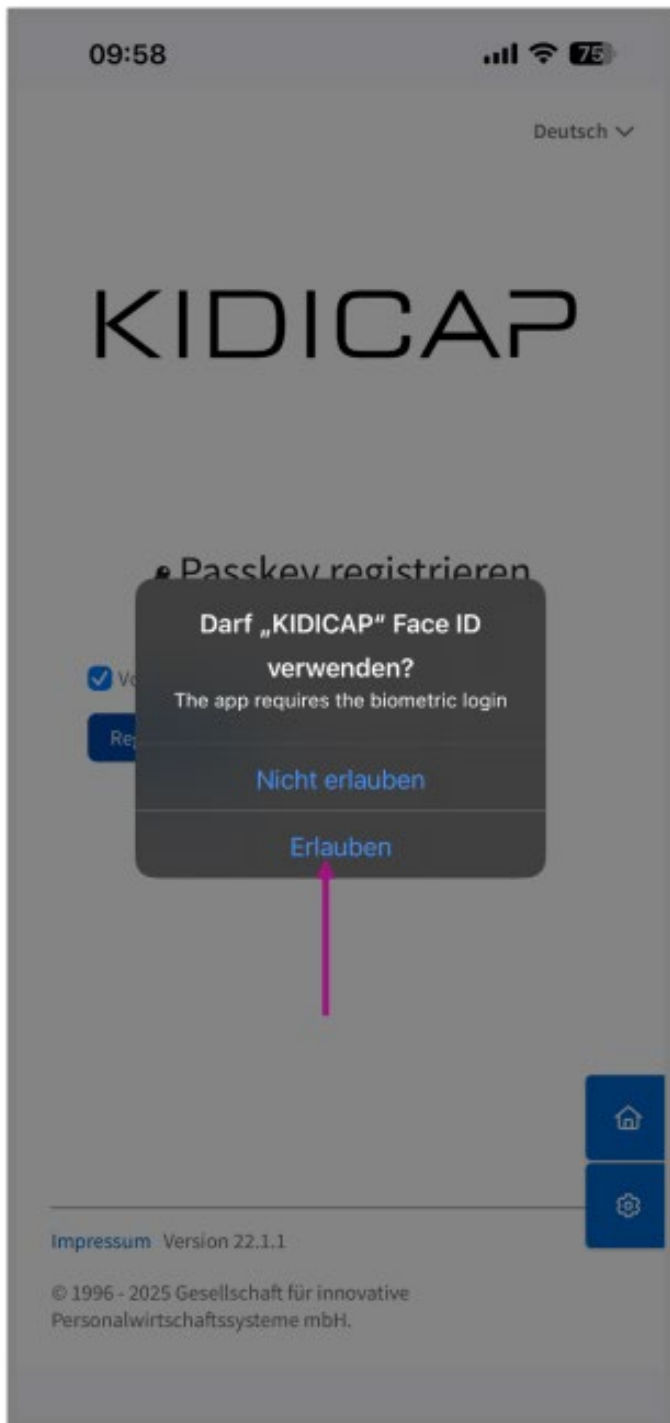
09:58

75

Deutsch

KIDICAP

Passkey registrieren

Vo

Re

Darf „KIDICAP“ Face ID verwenden?
The app requires the biometric login

Nicht erlauben

Erlauben

Impressum Version 22.1.1

© 1996 - 2025 Gesellschaft für innovative Personalwirtschaftssysteme mbH.